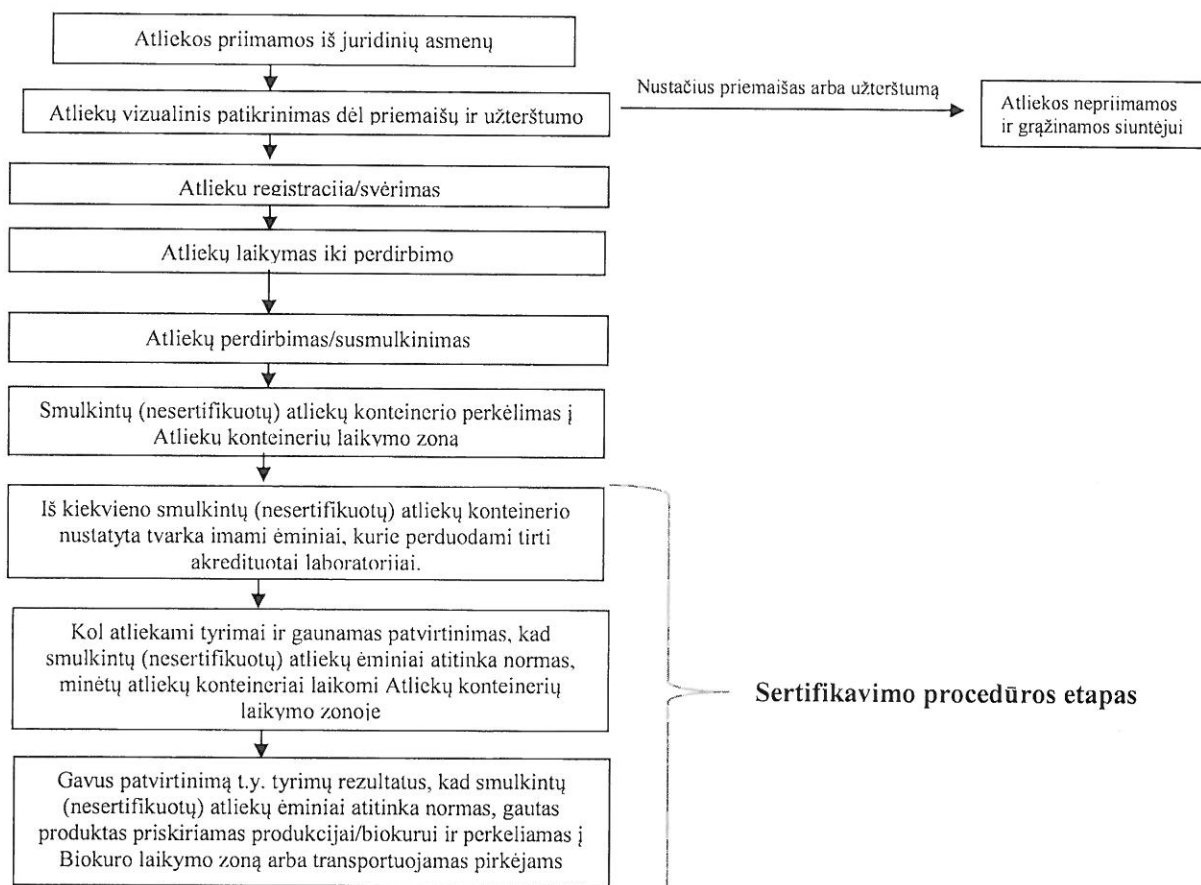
Atliekos priimamos iš juridinių asmenų

Atliekų vizualinis patikrinimas dėl priemaišų ir užterštumo

Nustačius priemaišas arba užterštumą

Atliekos nepriimamos ir grąžinamos siuntėjui

Atliekų registracija/svėrimas

Atliekų laikymas iki perdirbimo

Atliekų perdirbimas/susmulkinimas

Smulkintų (nesertifikuotų) atliekų konteinerio perkėlimas į Atliekų konteinerių laikymo zoną

Iš kiekvieno smulkintų (nesertifikuotų) atliekų konteinerio nustatyta tvarka imami ėminiai, kurie perduodami tirti akredituotai laboratorijai.

Kol atliekami tyrimai ir gaunamas patvirtinimas, kad smulkintų (nesertifikuotų) atliekų ėminiai atitinka normas, minėtų atliekų konteineriai laikomi Atliekų konteinerių laikymo zonoje

Gavus patvirtinimą t.y. tyrimų rezultatus, kad smulkintų (nesertifikuotų) atliekų ėminiai atitinka normas, gautas produktas priskiriamas produkcijai/biokurui ir perkeliamas į Biokuro laikymo zoną arba transportuojamas pirkėjams

Sertifikavimo procedūros etapas